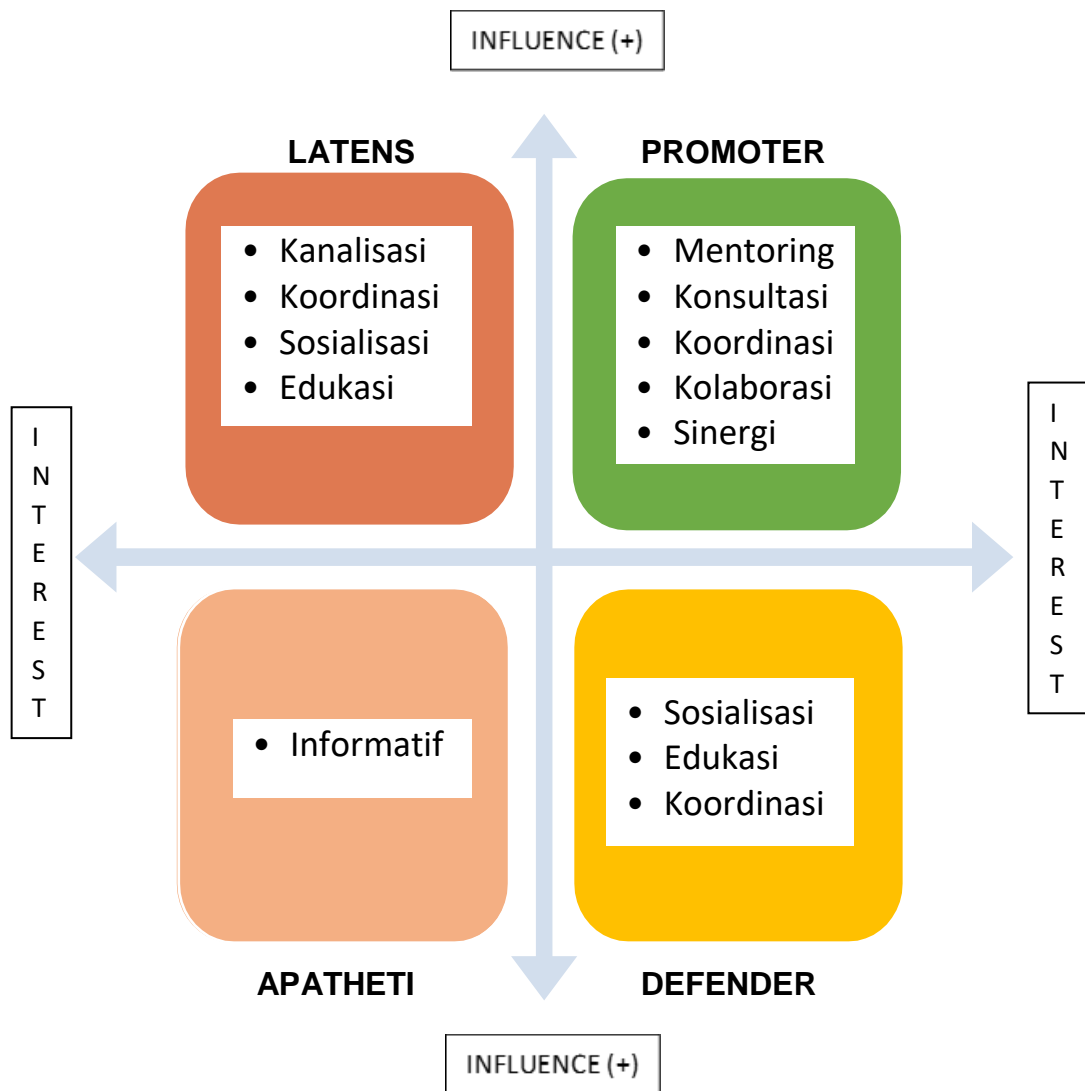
INFLUENCE (+)

LATENS
- Kanalisasi
- Koordinasi
- Sosialisasi
- Edukasi

PROMOTER
- Mentoring
- Konsultasi
- Koordinasi
- Kolaborasi
- Sinergi

INTEREST

INTEREST

- Informatif

- Sosialisasi
- Edukasi
- Koordinasi

APATHETI

DEFENDER

INFLUENCE (+)